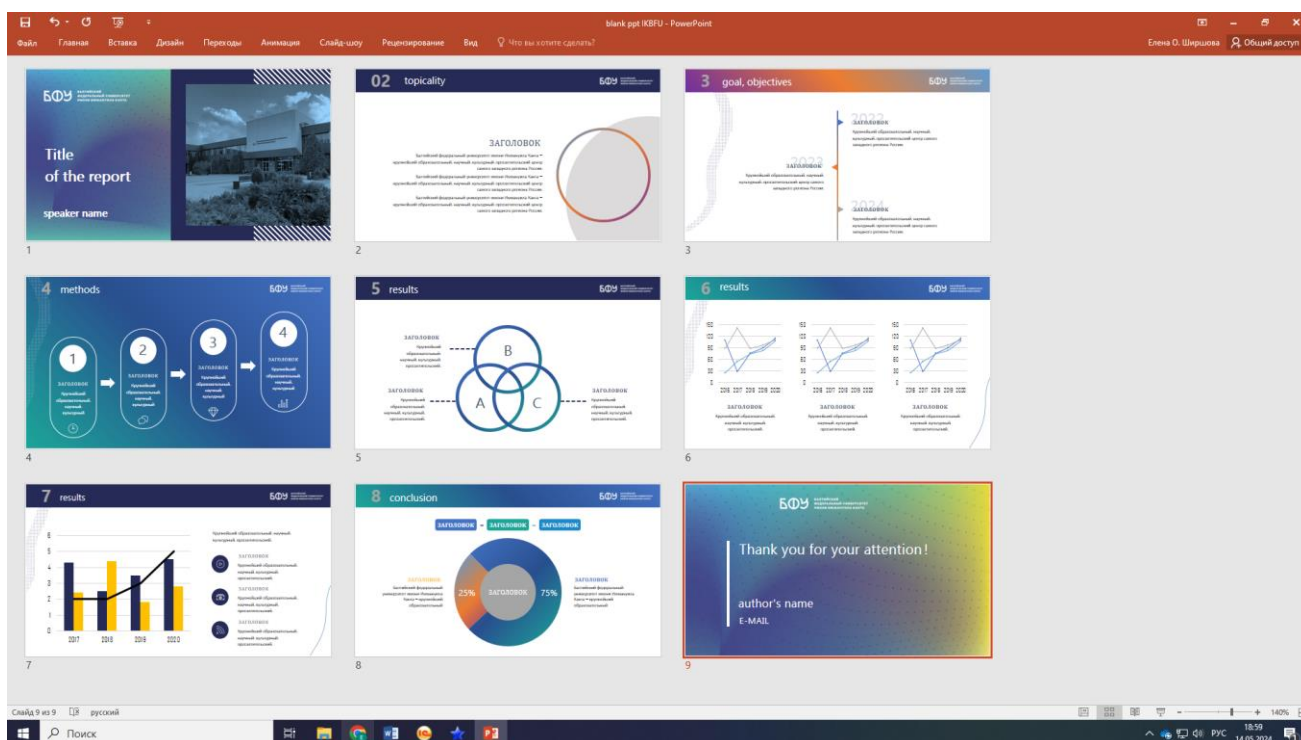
blank ppt IKBFU - PowerPoint

Файл Главная Вставка Дизайн Переходы Анимация Слайд-шоу Рецензирование Вид Что вы хотите сделать?

Елена О. Ширшова Общий доступ

БФУ

Title
of the report

speaker name

1

02 topicality БФУ

ЗАГОЛОВОК

2

3 goal, objectives БФУ

ЗАГОЛОВОК

3

4 methods БФУ

1 ЗАГОЛОВОК
2 ЗАГОЛОВОК
3 ЗАГОЛОВОК
4 ЗАГОЛОВОК

4

5 results БФУ

ЗАГОЛОВОК
B
ЗАГОЛОВОК
A
C
ЗАГОЛОВОК

5

6 results БФУ

ЗАГОЛОВОК ЗАГОЛОВОК ЗАГОЛОВОК

6

7 results БФУ

2017 2018 2019 2020

ЗАГОЛОВОК
ЗАГОЛОВОК
ЗАГОЛОВОК

7

8 conclusion БФУ

ЗАГОЛОВОК ЗАГОЛОВОК ЗАГОЛОВОК

ЗАГОЛОВОК 25% ЗАГОЛОВОК 75% ЗАГОЛОВОК

8

БФУ

Thank you for your attention!

author's name
E-MAIL

9

Слайд 9 из 9 русский

140%

Поиск

РУС 18:59 14.05.2024